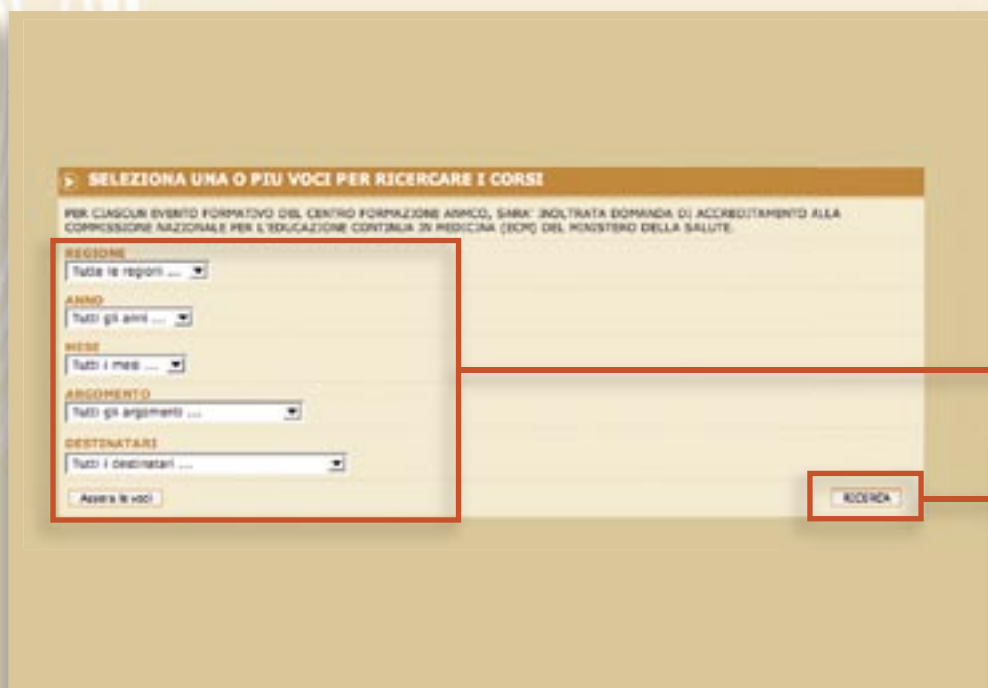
SELEZIONA UNA O PIU VOCI PER RICERCARE I CORSI

PER CIASCUN EVENTO FORMATIVO DEL CENTRO FORMAZIONE ANMCO, SARA' INOLTRATA DOMANDA DI ACCREDITAMENTO ALLA COMMISSIONE NAZIONALE PER L'EDUCAZIONE CONTINUA IN MEDICINA (ECM) DEL MINISTERO DELLA SALUTE.

REGIONE
Tutte le regioni ...

ANNO
Tutti gli anni ...

MESE
Tutti i mesi ...

ARGOMENTO
Tutti gli argomenti ...

DESTINATARI
Tutti i destinatari ...

Azzera le voci

RICERCA